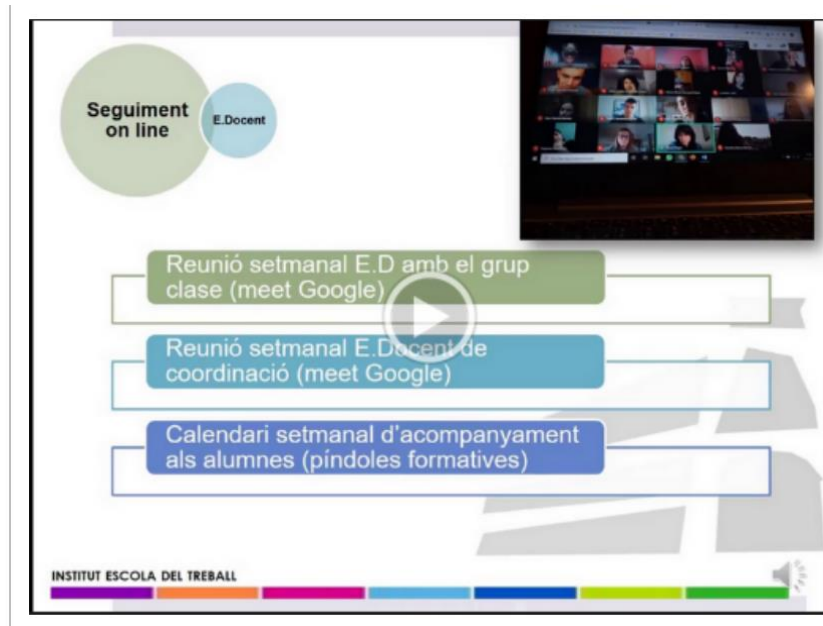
Seguiment on line

E.Docent

Reunió setmanal E.D amb el grup clase (meet Google)

Reunió setmanal E.Docent de coordinació (meet Google)

Calendari setmanal d'acompanyament als alumnes (píndoles formatives)

INSTITUT ESCOLA DEL TREBALL